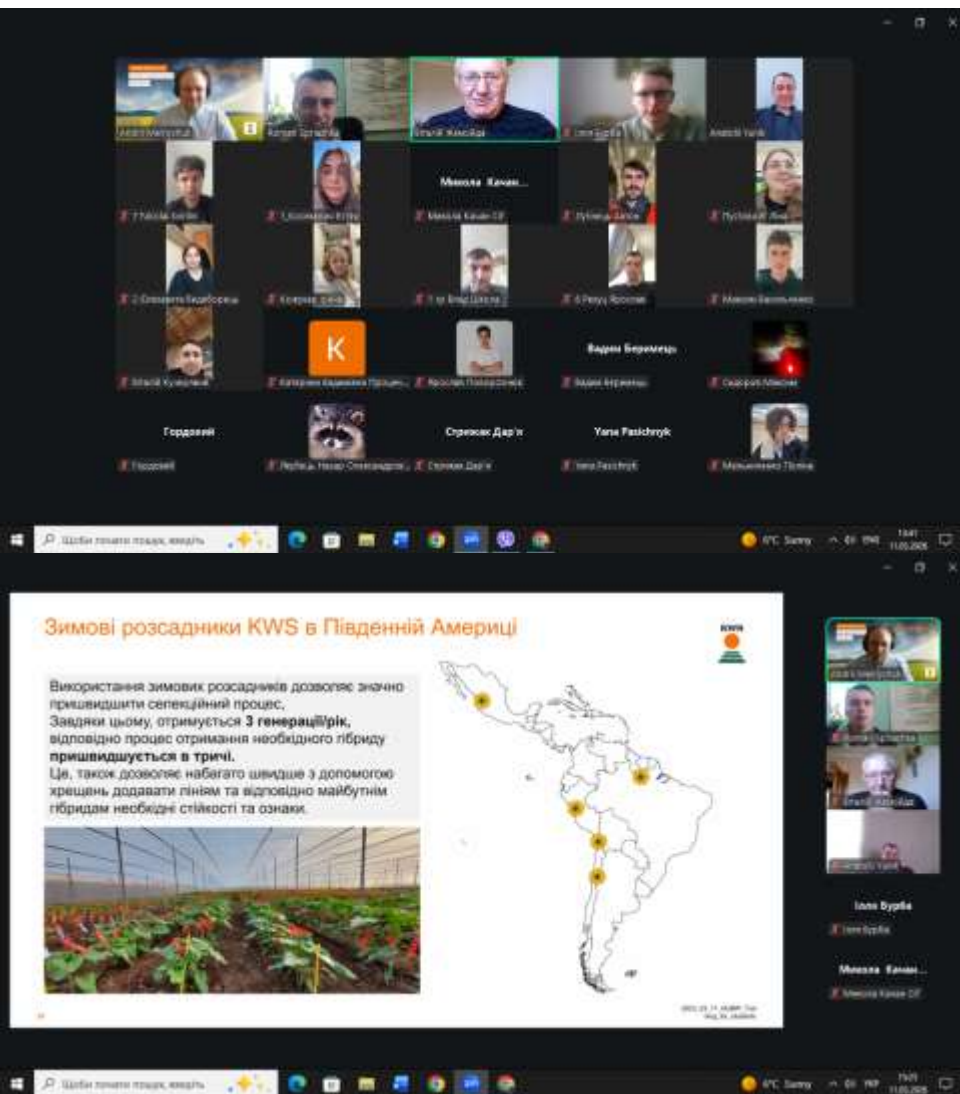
Anatoli Matsyshyn
Віталій Жемойда
Anatolii Yarik
Микола Качан...
Микола Качан ОЛ
K
Вадим Беремець
Вадим Беремець
Гордовий
Гордовий
Стрижак Дар'я
Стрижак Дар'я
Yana Pasichnyk
Yana Pasichnyk
Щоби почати пошук, введіть
6°C Sunny

Зимові розсадники KWS в Південній Америці

Використання зимових розсадників дозволяє значно пришвидшити селекційний процес.
Завдяки цьому, отримується **3 генерації/рік,** відповідно процес отримання необхідного гібриду **пришвидшується в тричі.**
Це, також дозволяє набагато швидше з допомогою зрещень додавати лініям та відповідно майбутнім гібридам необхідні стійкості та ознаки.

KWS

Іоля Бурба
Іоля Бурба
Микола Качан...
Микола Качан ОЛ
Щоби почати пошук, введіть
6°C Sunny